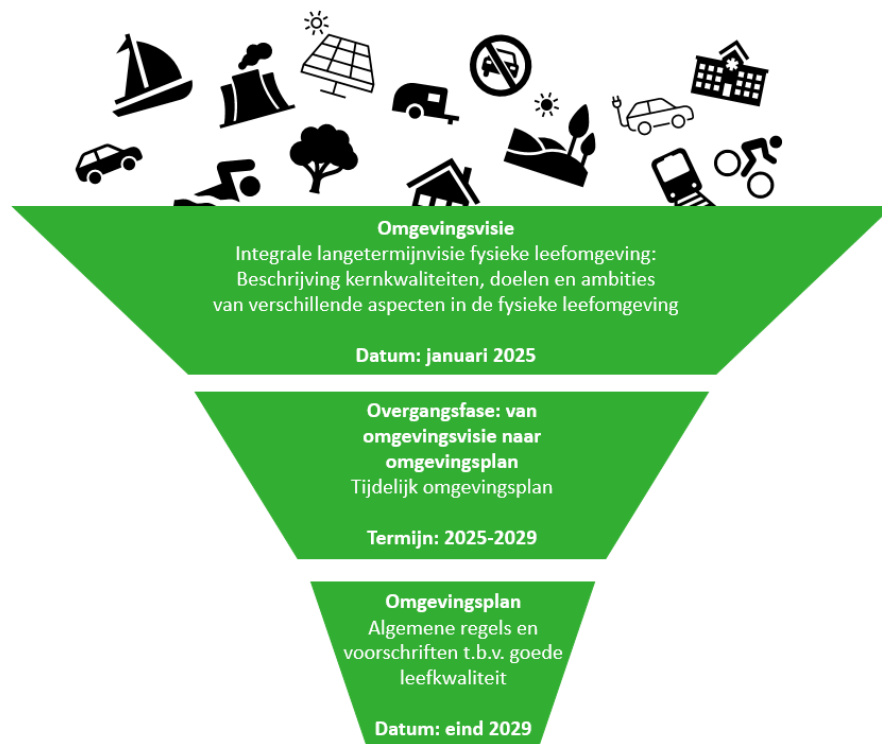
Omgevingsvisie
Integrale langetermijnvisie fysieke leefomgeving:
Beschrijving kernkwaliteiten, doelen en ambities van verschillende aspecten in de fysieke leefomgeving

Datum: januari 2025

Overgangsfase: van omgevingsvisie naar omgevingsplan
Tijdelijk omgevingsplan

Termijn: 2025-2029

Omgevingsplan
Algemene regels en voorschriften t.b.v. goede leefkwaliteit

Datum: eind 2029